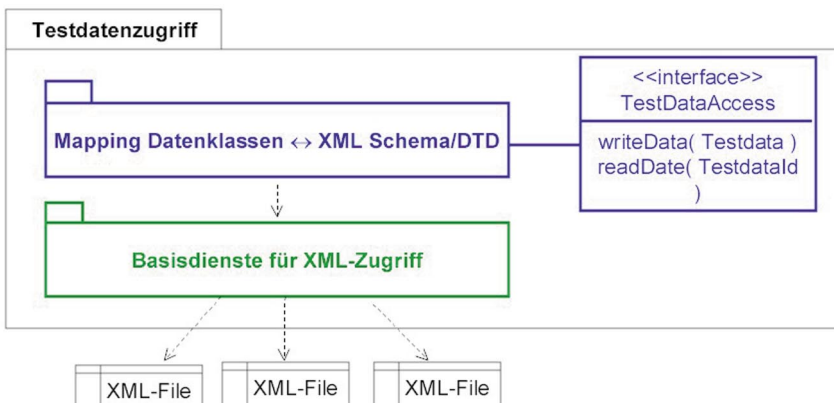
Testdatenzugriff

Mapping Datenklassen $\leftrightarrow$ XML Schema/DTD

<<interface>>
TestDataAccess

writeData( Testdata )
readDate( TestdataId )

Basisdienste für XML-Zugriff

XML-File

XML-File

XML-File